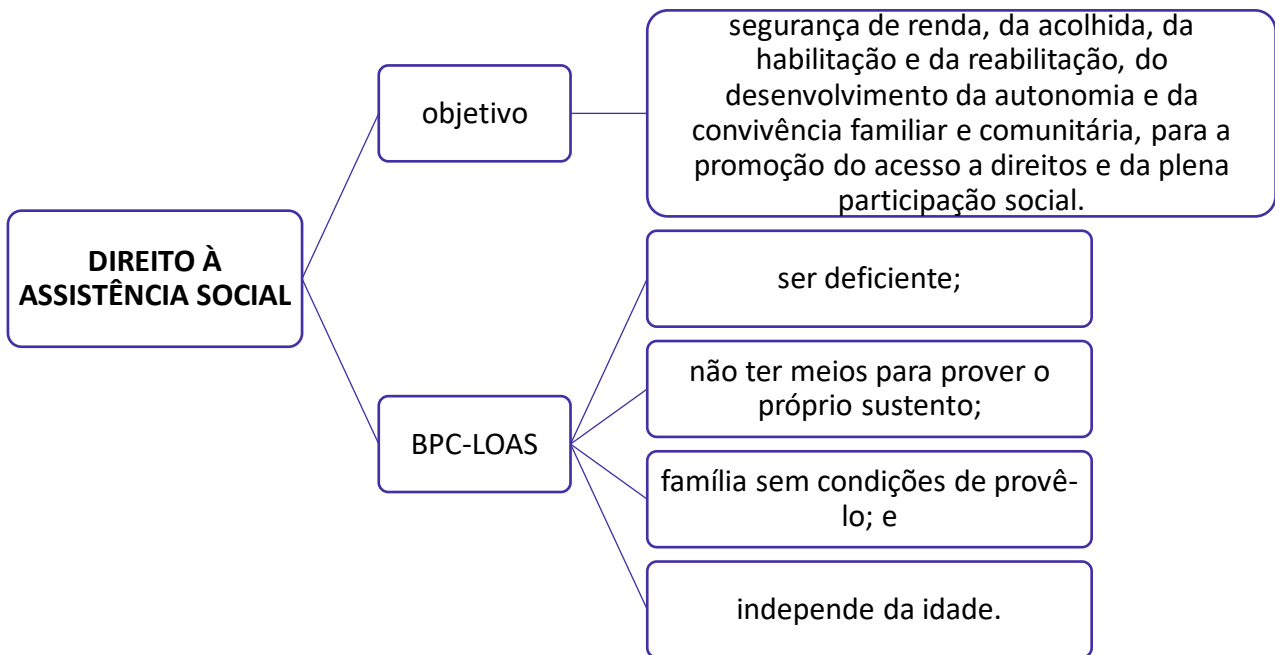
DIREITO À ASSISTÊNCIA SOCIAL

objetivo

segurança de renda, da acolhida, da habilitação e da reabilitação, do desenvolvimento da autonomia e da convivência familiar e comunitária, para a promoção do acesso a direitos e da plena participação social.

BPC-LOAS

ser deficiente;

não ter meios para prover o próprio sustento;

família sem condições de provê-lo; e

independe da idade.